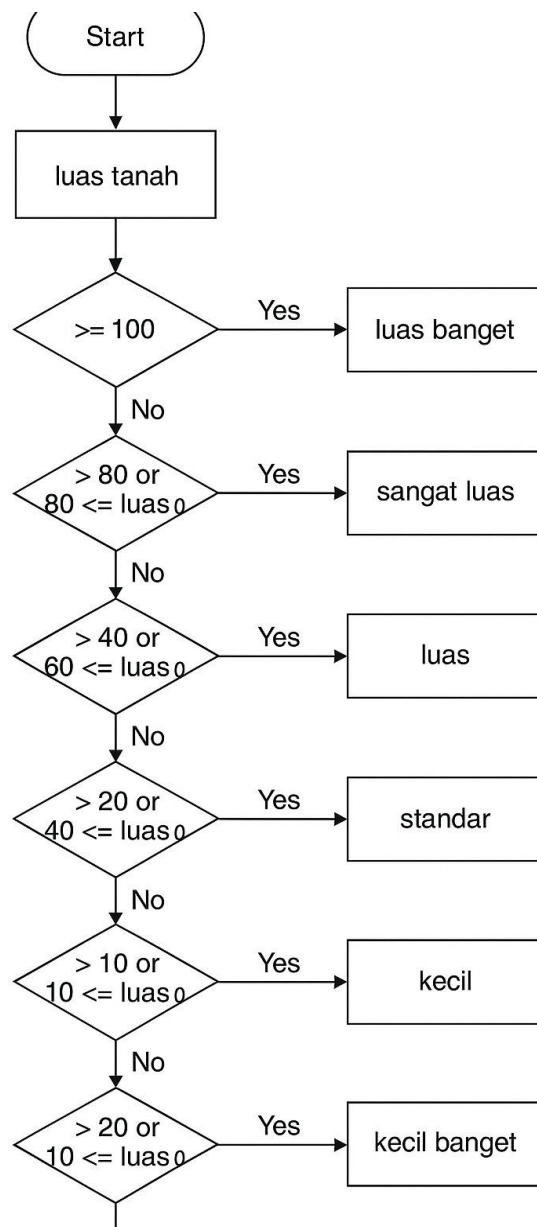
Start

luas tanah

>= 100

Yes

luas banget

No

> 80 or
80 <= luas 0

Yes

sangat luas

No

> 40 or
60 <= luas 0

Yes

luas

No

> 20 or
40 <= luas 0

Yes

standar

No

> 10 or
10 <= luas 0

Yes

kecil

No

> 20 or
10 <= luas 0

Yes

kecil banget